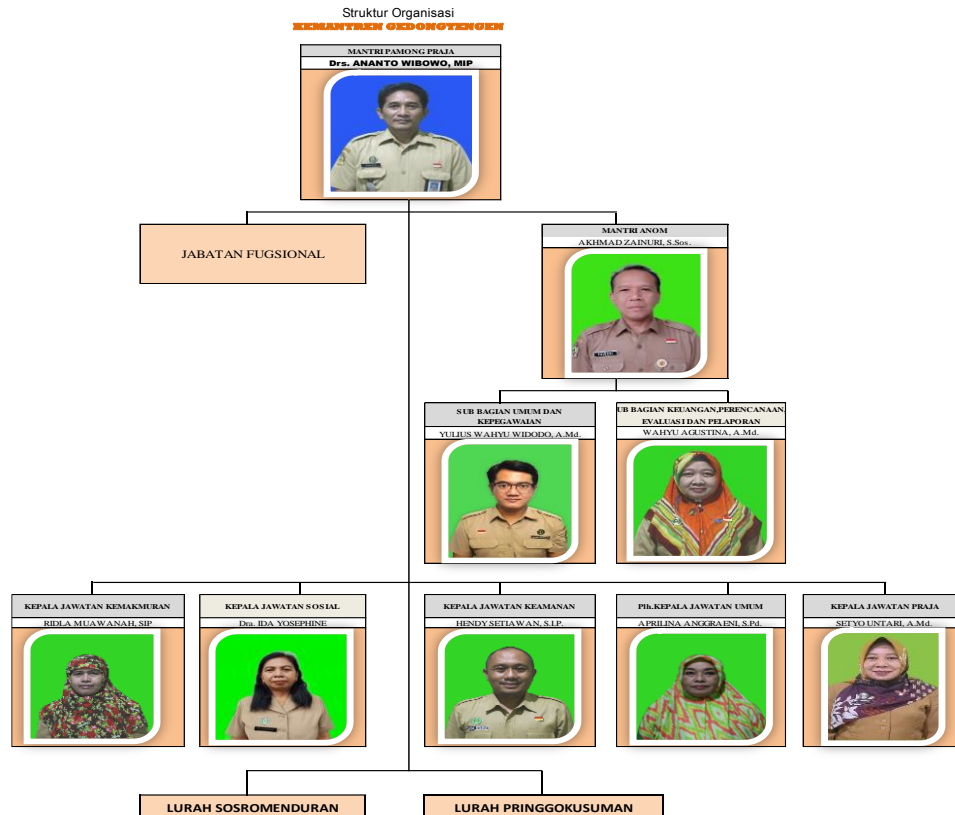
Struktur Organisasi
KEMANTREN GEDONGTENGEN

MANTRI PAMONG PRAJA
Drs. ANANTO WIBOWO, MIP

JABATAN FUGSIONAL

MANTRI ANOM
AKHMAD ZAINURI, S.Sos.

SUB BAGIAN UMUM DAN KEPEGAWAIAN
YULIUS WAHYU WIDODO, A.Md.

SUB BAGIAN KEUANGAN,PERENCANAAN, EVALUASI DAN PELAPORAN
WAHYU AGUSTINA, A.Md.

KEPALA JAWATAN KEMAKMURAN
RIDLA MUAWANAH, SIP

KEPALA JAWATAN SOSIAL
Dra. IDA YOSEPHINE

KEPALA JAWATAN KEAMANAN
HENDY SETIAWAN, S.I.P.

Plh.KEPALA JAWATAN UMUM
APRILINA ANGGRAENI, S.Pd.

KEPALA JAWATAN PRAJA
SETYO UNTARI, A.Md.

LURAH SOSROMENDURAN

LURAH PRINGGOKUSUMAN